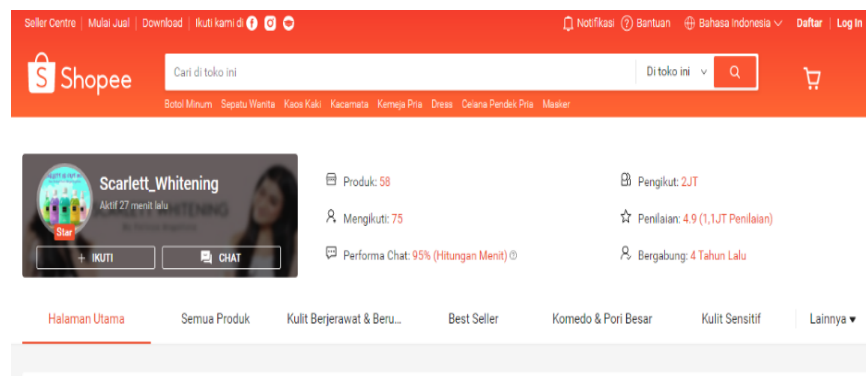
Seller Centre | Mulai Jual | Download | Ikuti kami di

Notifikasi Bantuan Bahasa Indonesia Daftar | Log In

Shopee

Cari di toko ini

Di toko ini

Botol Minum Sepatu Wanita Kaos Kaki Kacamata Kemeja Pria Dress Celana Pendek Pria Masker

Star

Scarlett_Whitening

Aktif 27 menit lalu

+ IKUTI

CHAT

Produk: 58

Mengikuti: 75

Performa Chat: 95% (Hitungan Menit)

Pengikut: 2JT

Penilaian: 4.9 (1,1JT Penilaian)

Bergabung: 4 Tahun Lalu

Halaman Utama

Semua Produk

Kulit Berjerawat & Beru...

Best Seller

Komedo & Pori Besar

Kulit Sensitif

Lainnya ▾